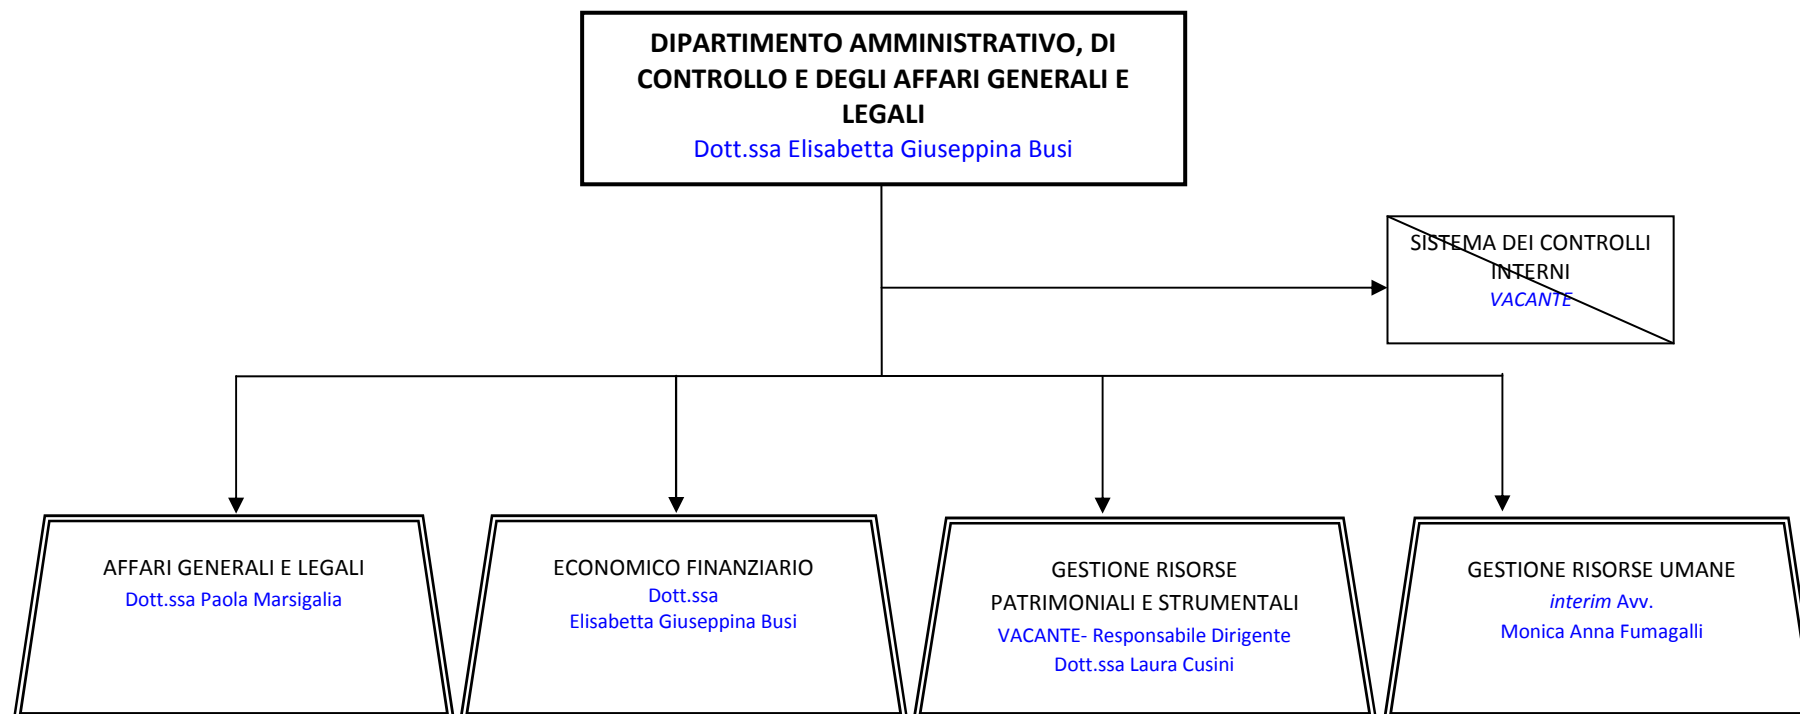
DIPARTIMENTO AMMINISTRATIVO, DI CONTROLLO E DEGLI AFFARI GENERALI E LEGALI
Dott.ssa Elisabetta Giuseppina Busi

SISTEMA DEI CONTROLLI INTERNI
VACANTE

AFFARI GENERALI E LEGALI
Dott.ssa Paola Marsigalia

ECONOMICO FINANZIARIO
Dott.ssa
Elisabetta Giuseppina Busi

GESTIONE RISORSE PATRIMONIALI E STRUMENTALI
VACANTE- Responsabile Dirigente
Dott.ssa Laura Cusini

GESTIONE RISORSE UMANE
interim Avv.
Monica Anna Fumagalli